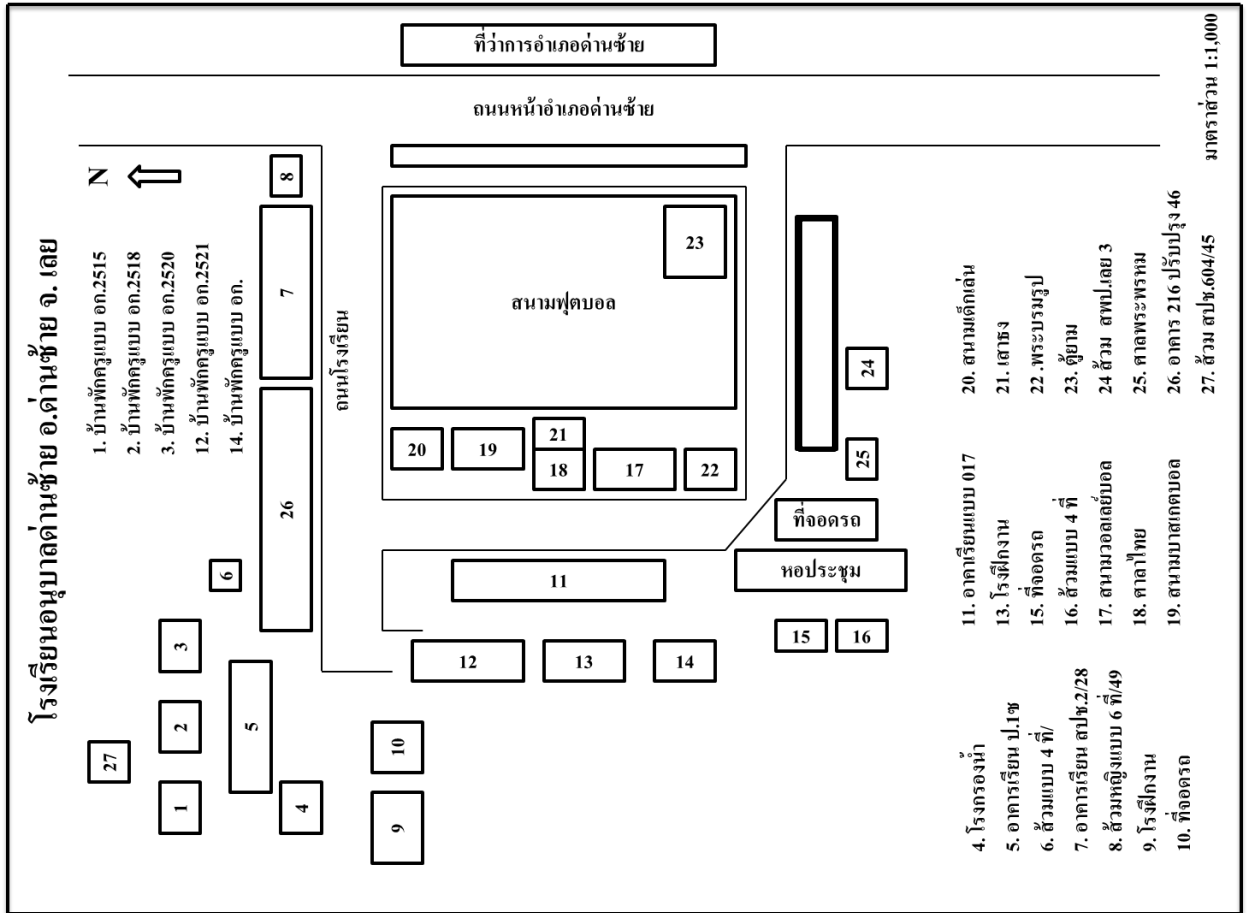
โรงเรียนอนุบาลด่านซ้าย อ.ด่านซ้าย จ. เลย

N

1. บ้านพักครูแบบ อก.2515
2. บ้านพักครูแบบ อก.2518
3. บ้านพักครูแบบ อก.2520
12. บ้านพักครูแบบ อก.2521
14. บ้านพักครูแบบ อก.

ที่ว่าการอำเภอด่านซ้าย

ถนนหน้าอำเภอด่านซ้าย

มาตราส่วน 1:1,000

ถนนโรงเรียน

สนามฟุตบอล

ที่จอดรถ

หอประชุม

8

7

26

6

3

2

5

27

1

4

10

9

23

24

25

20

19

21

18

17

22

11

12

13

14

15

16

20. สนามเด็กเล่น
21. เสาธง
22. พระบรมรูป
23. ตู้ยาม
24 ส้วม สพป.เลย 3
25. ศาลพระพรหม
26. อาคาร 216 ปรับปรุง 46
27. ส้วม สปช.604/45

11. อาคารเรียนแบบ 017
13. โรงฝึกงาน
15. ที่จอดรถ
16. ส้วมแบบ 4 ที่
17. สนามวอลเลย์บอล
18. ศาลาไทย
19. สนามบาสเกตบอล

4. โรงกรองน้ำ
5. อาคารเรียน ป.1ซ
6. ส้วมแบบ 4 ที่/
7. อาคารเรียน สปช.2/28
8. ส้วมหญิงแบบ 6 ที่/49
9. โรงฝึกงาน
10. ที่จอดรถ